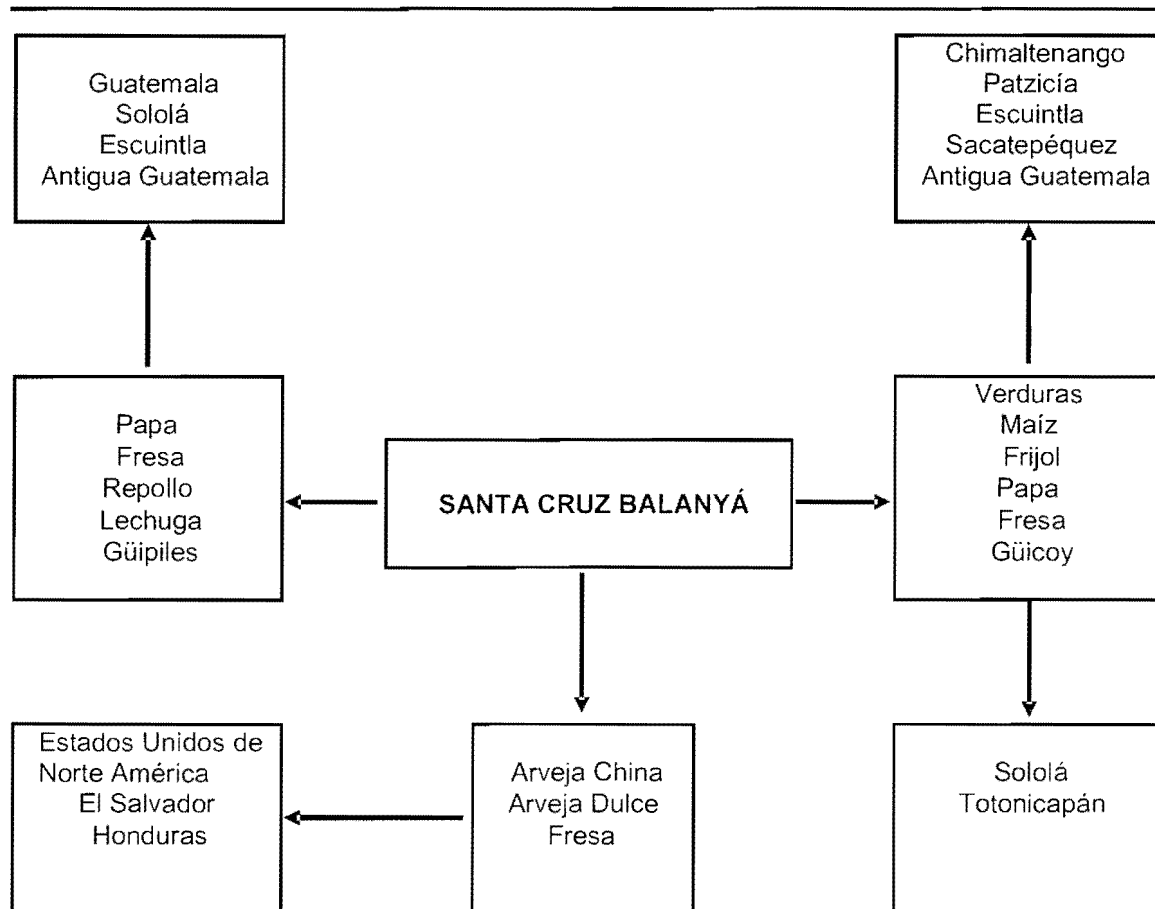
Guatemala
Sololá
Escuintla
Antigua Guatemala

Chimaltenango
Patzicía
Escuintla
Sacatepéquez
Antigua Guatemala

Papa
Fresa
Repollo
Lechuga
Güipiles

SANTA CRUZ BALANYÁ

Verduras
Maíz
Frijol
Papa
Fresa
Güicoy

Estados Unidos de Norte América
El Salvador
Honduras

Arveja China
Arveja Dulce
Fresa

Sololá
Totonicapán